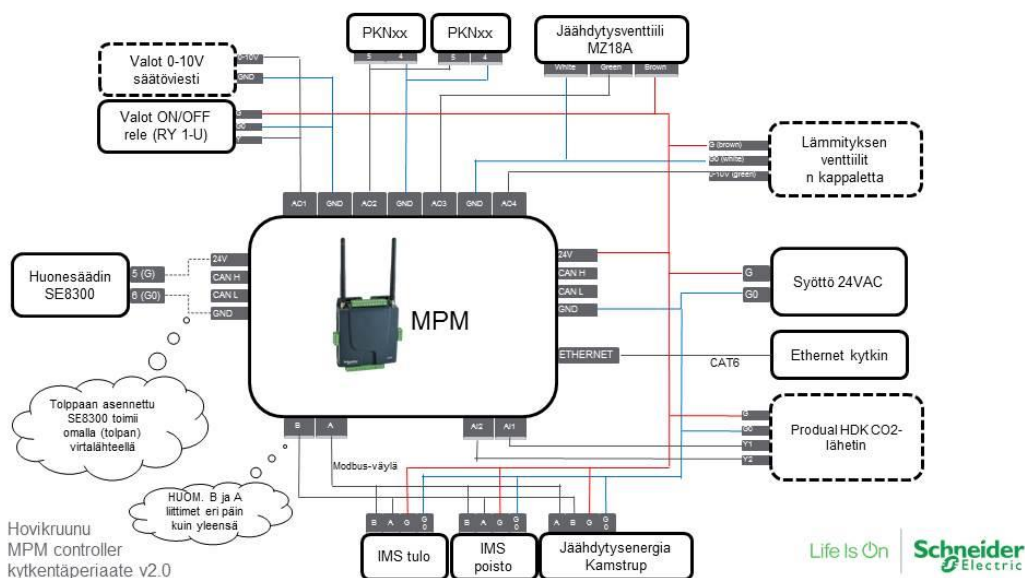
PKNxx
5 4
PKNxx
5 4
Jäähdytysventtiili MZ18A
White Green Brown

Valot 0-10V säätöviesti
0-10V
GND

Valot ON/OFF rele (RY 1-U)
G
G0
Y

Lämmityksen venttiilit n kappaletta
G (brown)
G0 (white)
0-10V (green)

AO1 GND AO2 GND AO3 GND AO4

Huonesäädin SE8300
5 (G)
6 (G0)
24V
CAN H
CAN L
GND

MPM

24V
CAN H
CAN L
GND

Syöttö 24VAC
G
G0

ETHERNET
CAT6
Ethernet kytkin

Tolppaan asennettu SE8300 toimii omalla (tolpan) virtalähteellä

B A
AI2 AI1
Modbus-väylä

G
G0
Y1
Y2
Produal HDK CO2-lähetin

HUOM. B ja A liittimet eri päin kuin yleensä

B A G G0
B A G G0
A B G G0

IMS tulo
IMS poisto
Jäähdytysenergia Kamstrup

Hovikruunu
MPM controller
kytkentäperiaate v2.0

Life Is On
Schneider Electric